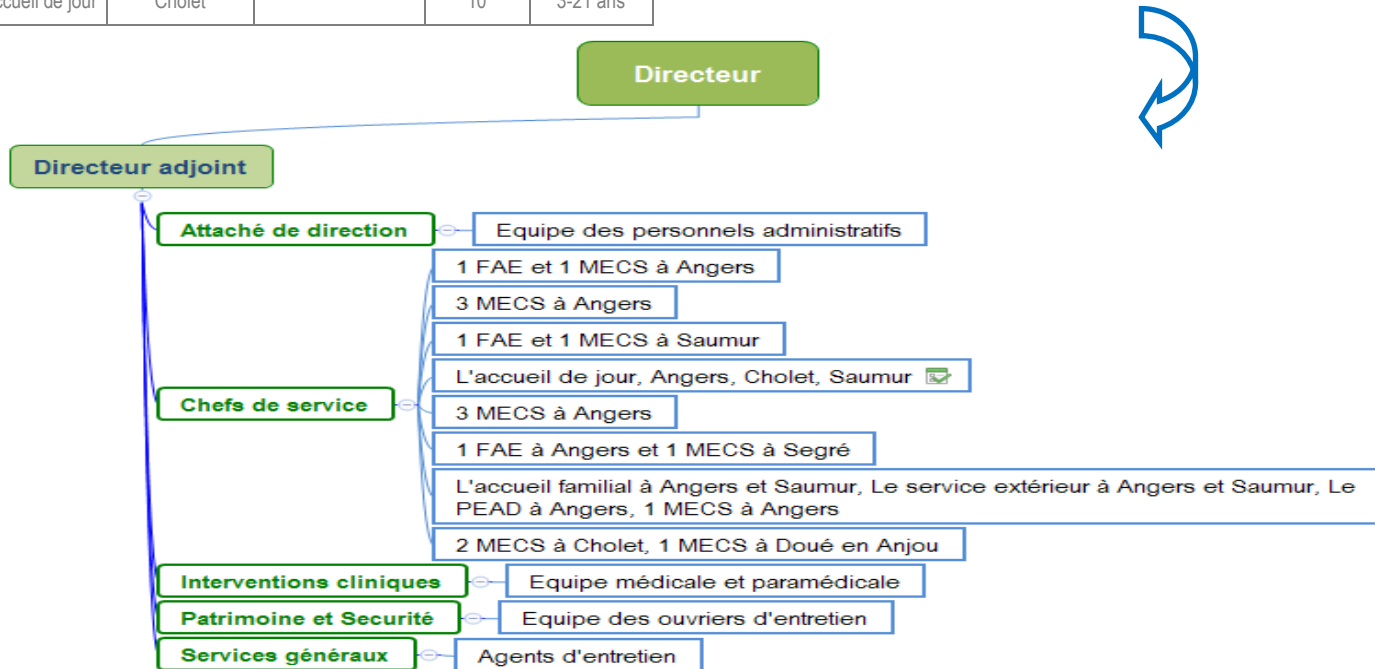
| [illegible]ccueil de jour | Cholet | | 10 | 3-21 ans |
|---|---|---|---|---|

Directeur

Directeur adjoint

Attaché de direction

Equipe des personnels administratifs

Chefs de service

1 FAE et 1 MECS à Angers

3 MECS à Angers

1 FAE et 1 MECS à Saumur

L'accueil de jour, Angers, Cholet, Saumur

3 MECS à Angers

1 FAE à Angers et 1 MECS à Segré

L'accueil familial à Angers et Saumur, Le service extérieur à Angers et Saumur, Le PEAD à Angers, 1 MECS à Angers

2 MECS à Cholet, 1 MECS à Doué en Anjou

Interventions cliniques

Equipe médicale et paramédicale

Patrimoine et Securité

Equipe des ouvriers d'entretien

Services généraux

Agents d'entretien